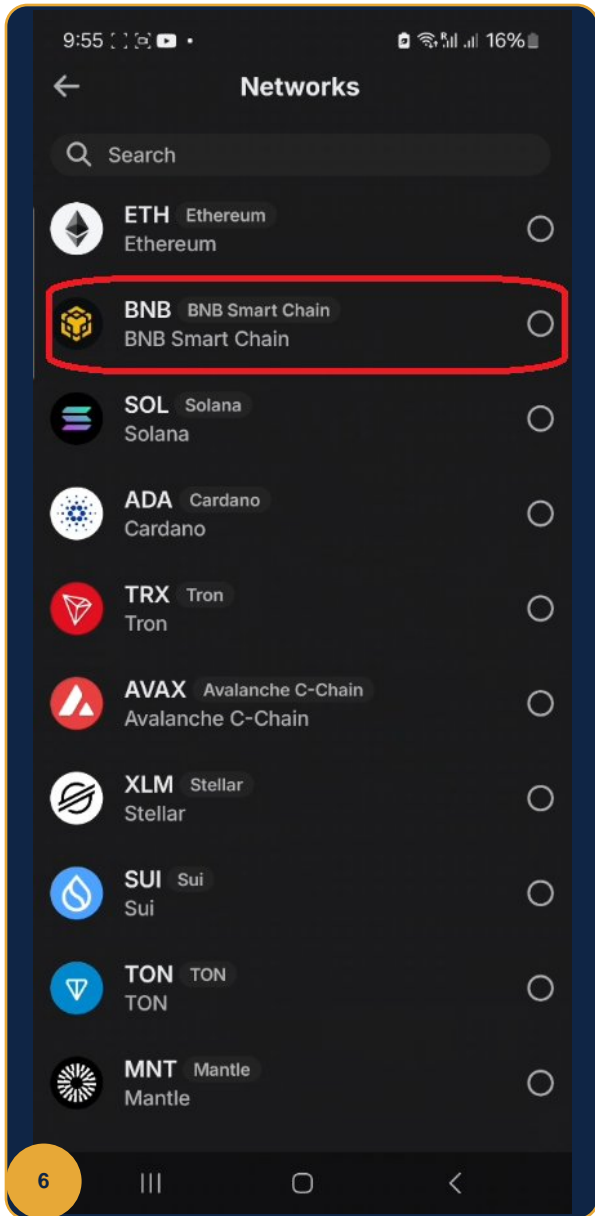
9:55 16%

Networks

Search

ETH Ethereum
Ethereum

BNB BNB Smart Chain
BNB Smart Chain

SOL Solana
Solana

ADA Cardano
Cardano

TRX Tron
Tron

AVAX Avalanche C-Chain
Avalanche C-Chain

XLM Stellar
Stellar

SUI Sui
Sui

TON TON
TON

MNT Mantle
Mantle

6